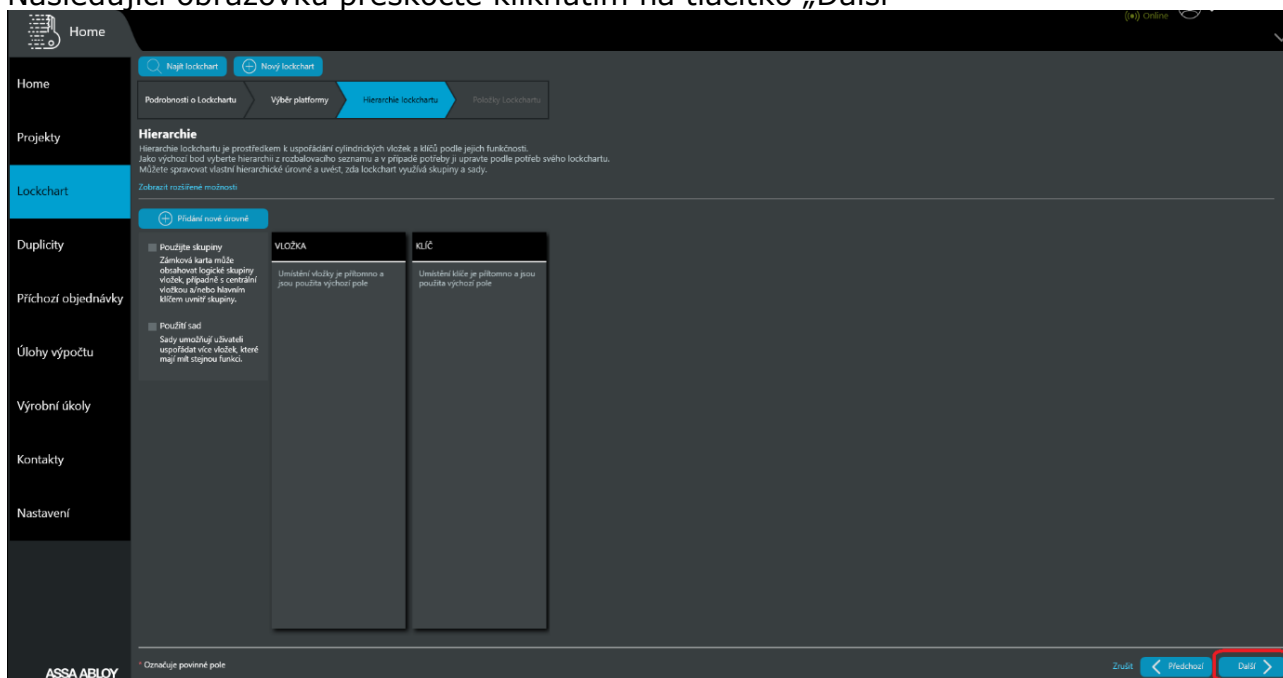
Následující obrazovku přeskočte kliknutím na tlačítko „Další"

Home

Online

Home

Projekty

Lockchart

Duplicity

Příchozí objednávky

Úlohy výpočtu

Výrobní úkoly

Kontakty

Nastavení

ASSA ABLOY

Najít lockchart

Nový lockchart

Podrobnosti o Lockchartu

Výběr platformy

Hierarchie lockchartu

Položky Lockchartu

Hierarchie

Hierarchie lockchartu je prostředkem k uspořádání cylindrických vložek a klíčů podle jejich funkčnosti.
Jako výchozí bod vyberte hierarchii z rozbalovacího seznamu a v případě potřeby ji upravte podle potřeb svého lockchartu.
Můžete spravovat vlastní hierarchické úrovně a uvést, zda lockchart využívá skupiny a sady.

Zobrazit rozšířené možnosti

Přidání nové úrovně

Použijte skupiny

Zámková karta může obsahovat logické skupiny vložek, případně s centrální vložkou a/nebo hlavním klíčem uvnitř skupiny.

Použití sad

Sady umožňují uživateli uspořádat více vložek, které mají mít stejnou funkci.

VLOŽKA

Umístění vložky je přítomno a jsou použita výchozí pole

KLÍČ

Umístění klíče je přítomno a jsou použita výchozí pole

* Označuje povinné pole

Zrušit

Předchozí

Další